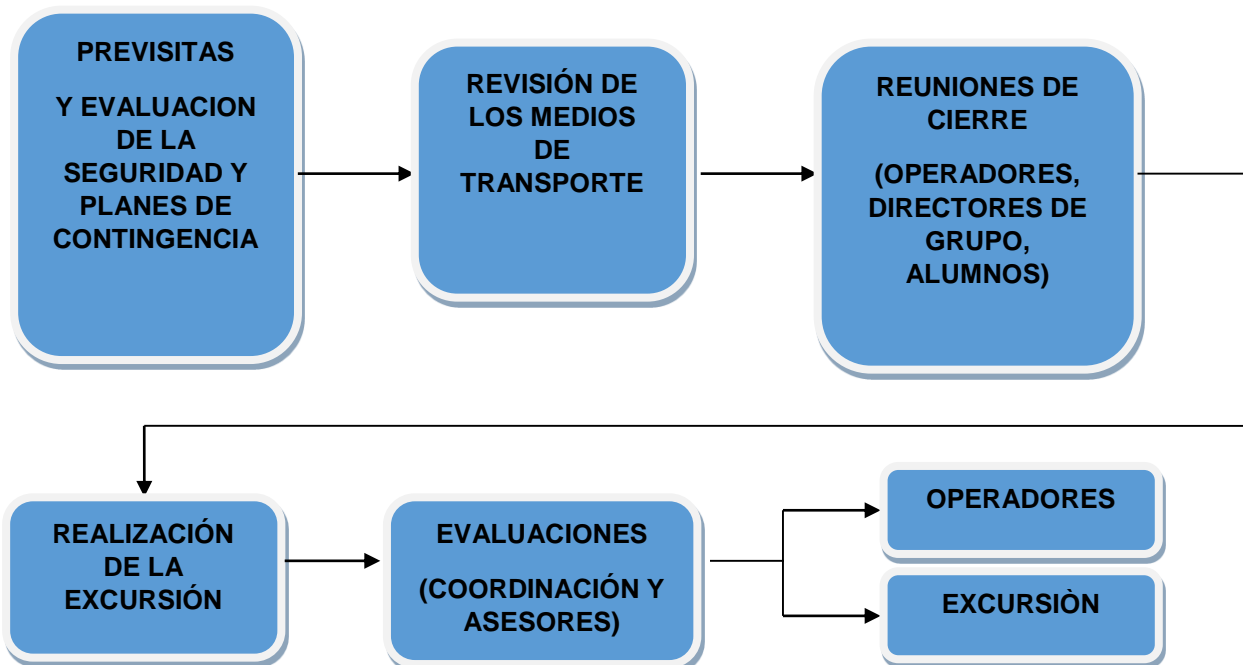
PREVISITAS

Y EVALUACION DE LA SEGURIDAD Y PLANES DE CONTINGENCIA

REVISIÓN DE LOS MEDIOS DE TRANSPORTE

REUNIONES DE CIERRE

(OPERADORES, DIRECTORES DE GRUPO, ALUMNOS)

REALIZACIÓN DE LA EXCURSIÓN

EVALUACIONES

(COORDINACIÓN Y ASESORES)

OPERADORES

EXCURSIÒN